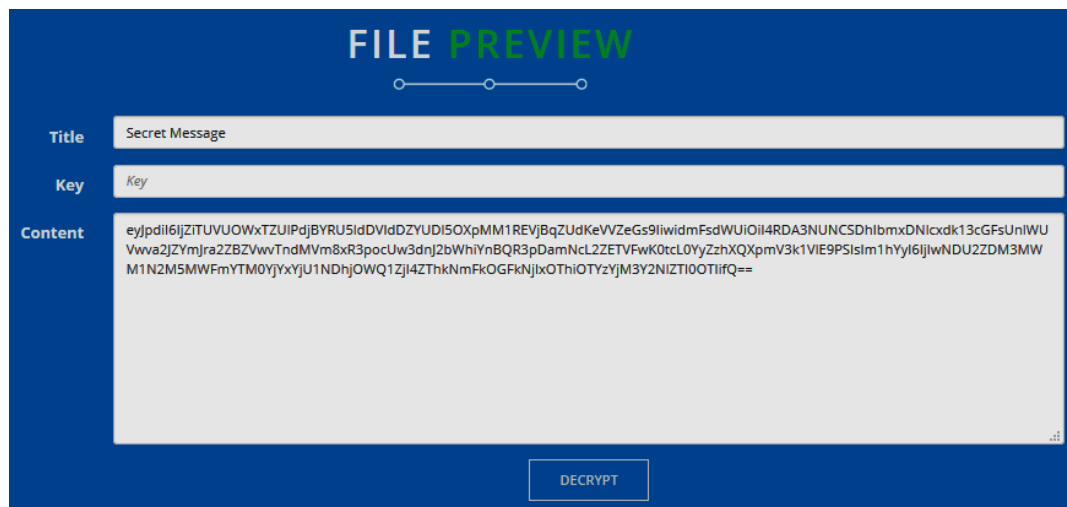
FILE PREVIEW

Title
Secret Message

Key
Key

Content
eyJpdiI6IjZiTUVUOWxTZUlPdjBYRU5ldDVldDZYUDI5OXpMM1REVjBqZUdKeVVZeGs9IiwidmFsdWUiOiI4RDA3NUNCSDhIbmxDNlcxdk13cGFsUnlWUVwva2JZYmJra2ZBZVwvTndMVm8xR3pocUw3dnJ2bWhiYnBQR3pDamNcL2ZETVFwK0tcL0YyZzhXQXpmV3k1VlE9PSIsIm1hYyI6IjIwNDU2ZDM3MWM1N2M5MWFmYTM0YjYxYjU1NDhjOWQ1ZjI4ZThkNmFkOGFkNjIxOThiOTYzYjM3Y2NlZTI0OTIifQ==

DECRYPT